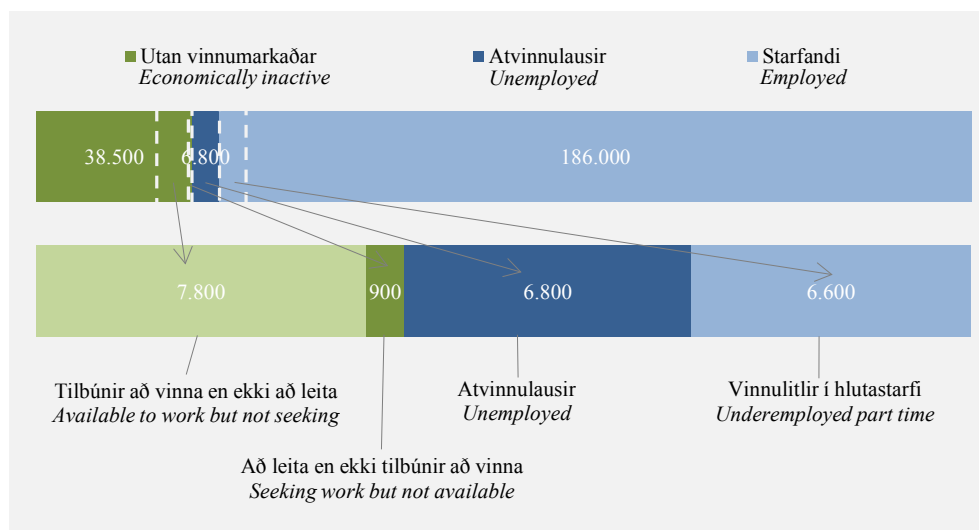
Utan vinnumarkaðar
Economically inactive

Atvinnulausir
Unemployed

Starfandi
Employed

38.500
6.800
186.000

7.800
900
6.800
6.600

Tilbúnir að vinna en ekki að leita
Available to work but not seeking

Atvinnulausir
Unemployed

Vinnulitlir í hlutastarfi
Underemployed part time

Að leita en ekki tilbúnir að vinna
Seeking work but not available